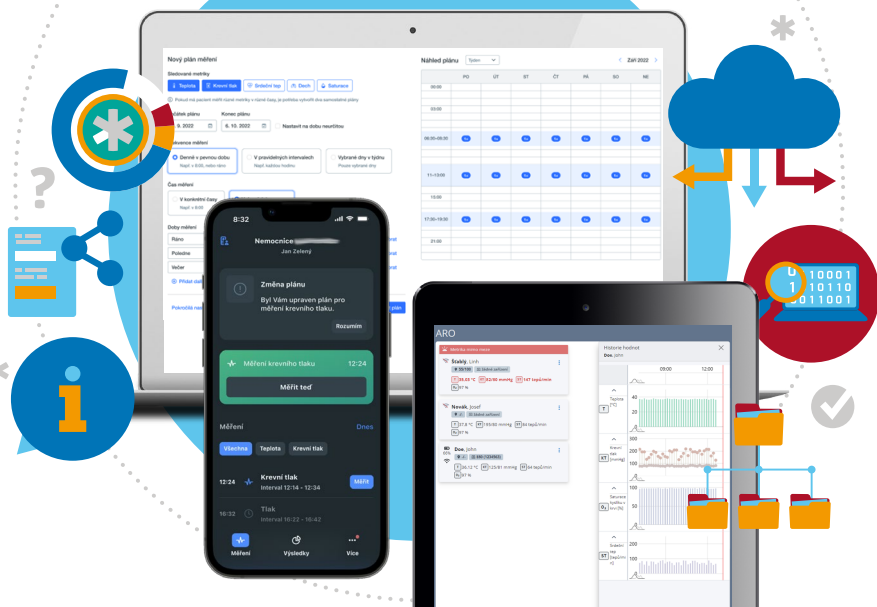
Nový plán měření

Sledované metriky

Teplota

Krevní tlak

Srdeční tep

Dech

Saturace

Začátek plánu

6. 9. 2022

Konec plánu

6. 10. 2022

Nastavit na dobu neurčitou

Frekvence měření

Denně v pevnou dobu

V pravidelných intervalech

Vybrané dny v týdnu

Čas měření

V konkrétní časy

Doby měření

Ráno

Poledne

Večer

Náhled plánu

Týden

Září 2022

| | PO | ÚT | ST | ČT | PÁ | SO | NE |
|---|---|---|---|---|---|---|---|
| 00:00 | | | | | | | |
| 03:00 | | | | | | | |
| 06:30–06:30 | | | | | | | |
| 11–13:00 | | | | | | | |
| 13:00 | | | | | | | |
| 17:30–19:30 | | | | | | | |
| 21:00 | | | | | | | |

8:32

Nemocnice

Jan Zelený

Změna plánu

Byl Vám upraven plán pro měření krevního tlaku.

Rozumím

Měření krevního tlaku 12:24

Měřit teď

Měření

Dnes

Všechna

Teplota

Krevní tlak

12:24 Krevní tlak

Interval 12:14 - 12:34

Měřit

16:32 Tlak

Interval 16:22 - 16:42

Měření

Výsledky

Více

ARO

Šťastný, Linh

Novák, Josef

Doe, John

Historie hodnot

Doe, John

09:00

Teplota

Krevní tlak

Saturace

Srdeční tep